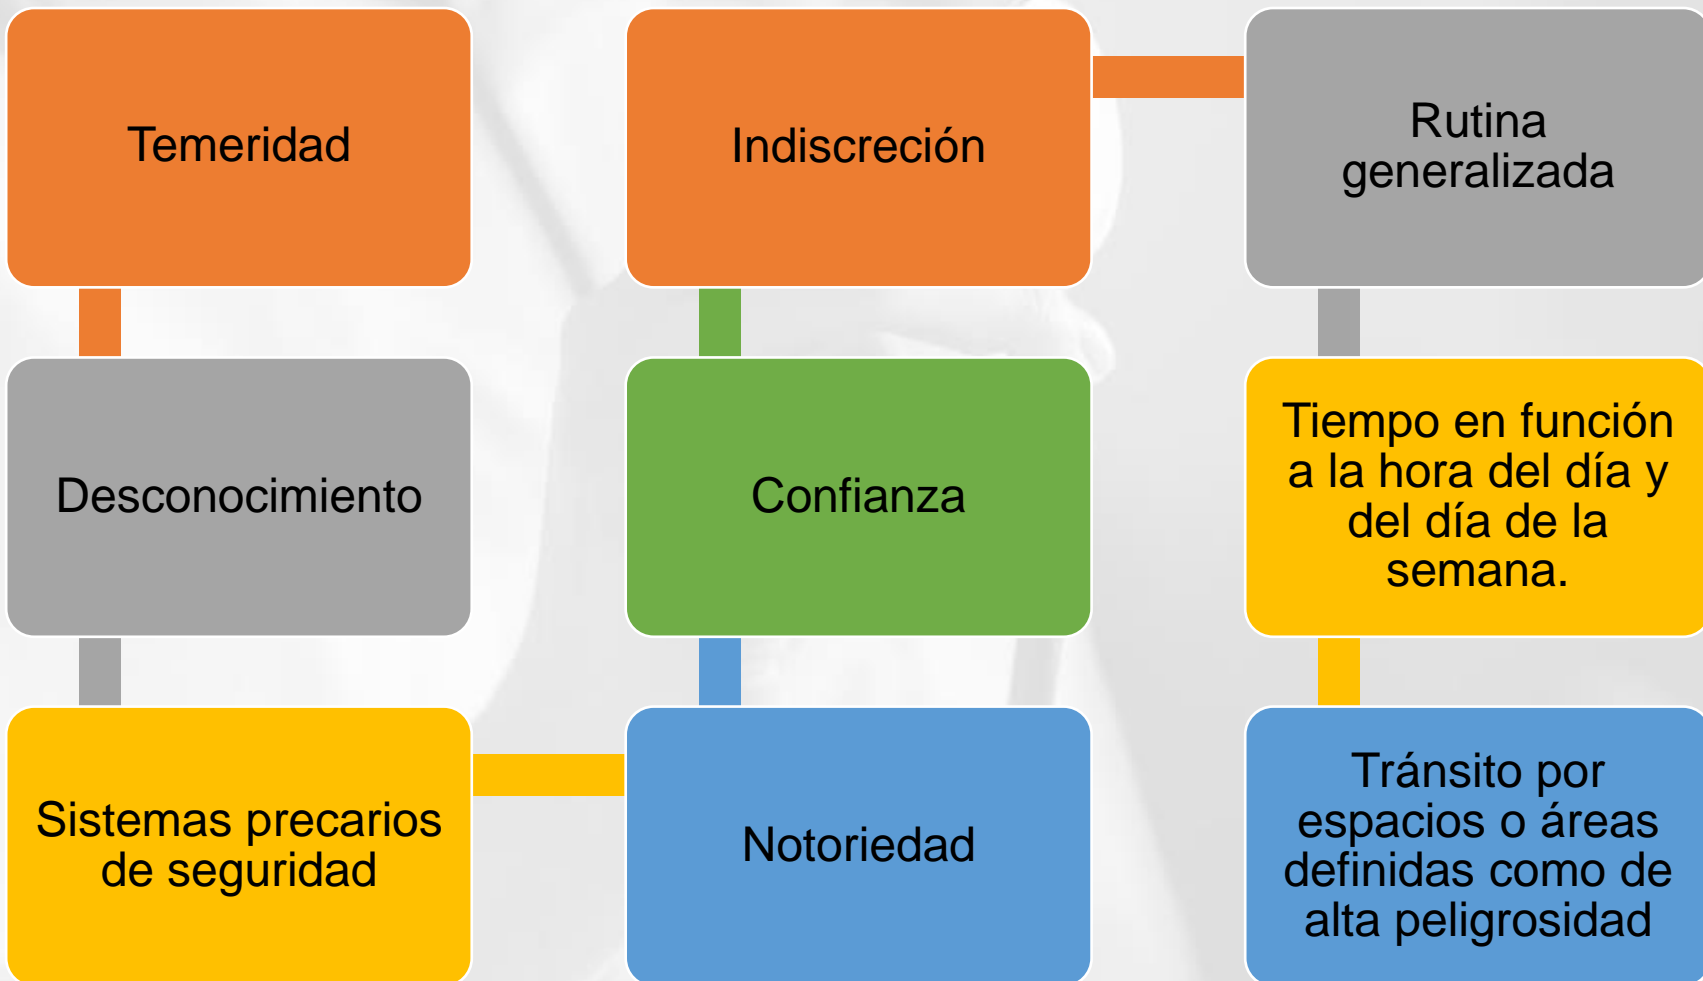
Temeridad

Desconocimiento

Sistemas precarios de seguridad

Indiscreción

Confianza

Notoriedad

Rutina generalizada

Tiempo en función a la hora del día y del día de la semana.

Tránsito por espacios o áreas definidas como de alta peligrosidad